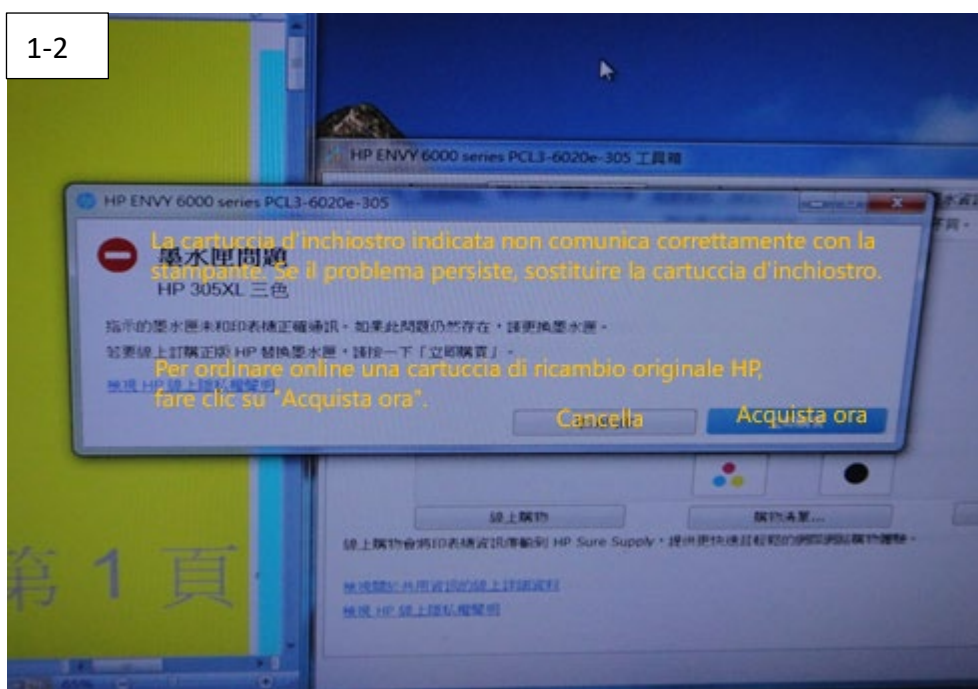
1-2

HP ENVY 6000 series PCL3-6020e-305 工具箱

HP ENVY 6000 series PCL3-6020e-305

墨水匣問題

La cartuccia d'inchiostro indicata non comunica correttamente con la stampante. Se il problema persiste, sostituire la cartuccia d'inchiostro.

HP 305XL 三色

指示的墨水匣未和印表機正確通訊。如果此問題仍然存在，請更換墨水匣。

若要線上訂購正版 HP 替換墨水匣，請按一下「立即購買」。

Per ordinare online una cartuccia di ricambio originale HP, fare clic su "Acquista ora".

檢視 HP 線上隱私權聲明

Cancella

Acquista ora

線上購物

購物清單...

線上購物會將印表機資訊傳輸到 HP Sure Supply，提供更快速且輕鬆的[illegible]

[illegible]

檢視 HP 線上隱私權聲明

第 1 頁